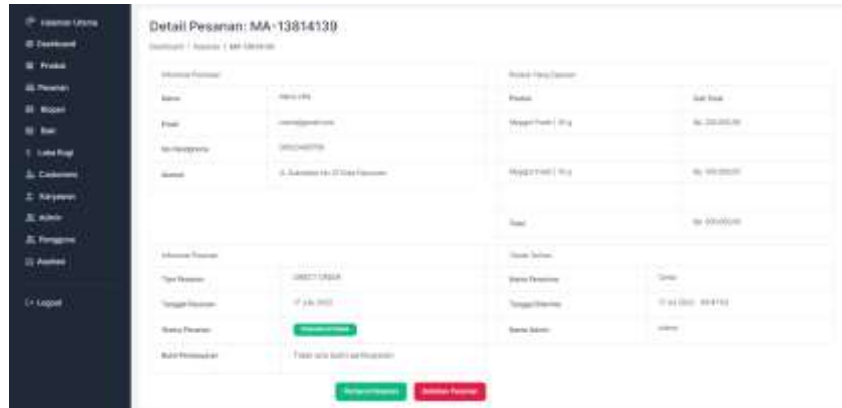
Halaman Utama
Dashboard
Produk
Pesanan
Biaya
Bahan
Laba Rugi
Customers
Karyawan
Admin
Pengguna
Aplikasi

Logout

Detail Pesanan: MA-13814139

Dashboard / Pesanan / MA-13814139

Informasi Pelanggan

| | |
|---|---|
| Nama | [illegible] |
| Email | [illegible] |
| No Handphone | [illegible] |
| Alamat | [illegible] |

Produk Yang Dipesan

| Produk | Sub Total |
|---|---|
| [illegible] | Rp. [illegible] |
| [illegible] | Rp. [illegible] |
| Total | Rp. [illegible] |

Informasi Pesanan

| | |
|---|---|
| Tipe Pesanan | DIRECT ORDER |
| Tanggal Pesanan | 17 Juli 2022 |
| Status Pesanan | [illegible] |
| Bukti Pembayaran | Tidak ada bukti pembayaran |

Status Terima

| | |
|---|---|
| Status Penerima | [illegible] |
| Tanggal Diterima | 17 Juli 2022 - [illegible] |
| Nama Admin | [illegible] |

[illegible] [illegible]